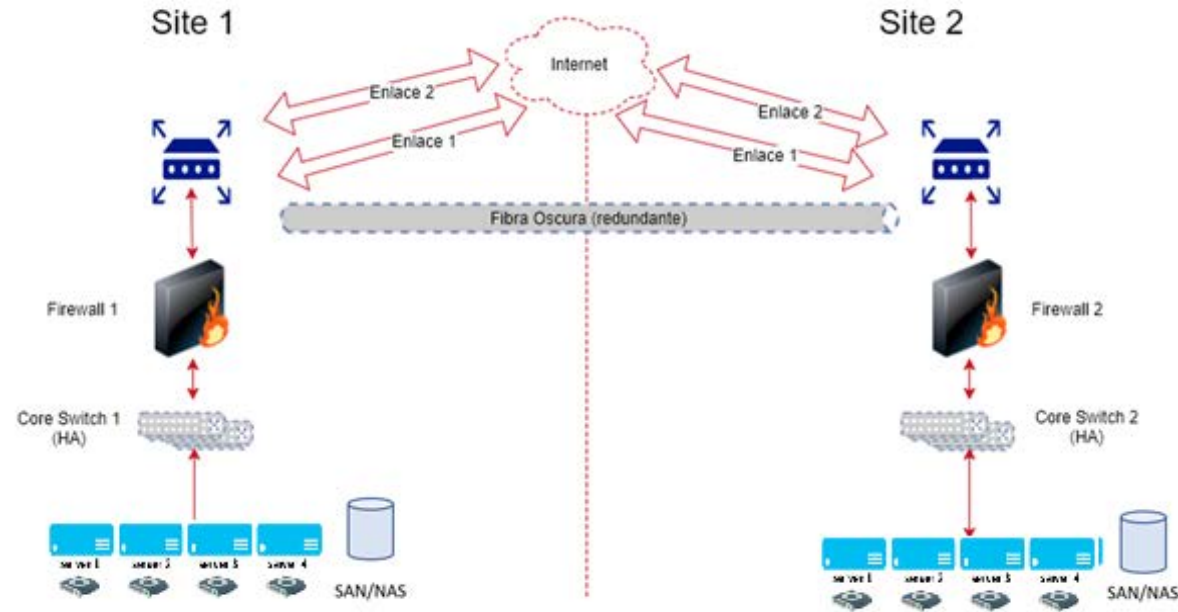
Site 1

Site 2

Internet

Enlace 2

Enlace 1

Enlace 2

Enlace 1

Fibra Oscura (redundante)

Firewall 1

Firewall 2

Core Switch 1 (HA)

Core Switch 2 (HA)

server 1 server 2 server 3 server 4

SAN/NAS

server 1 server 2 server 3 server 4

SAN/NAS